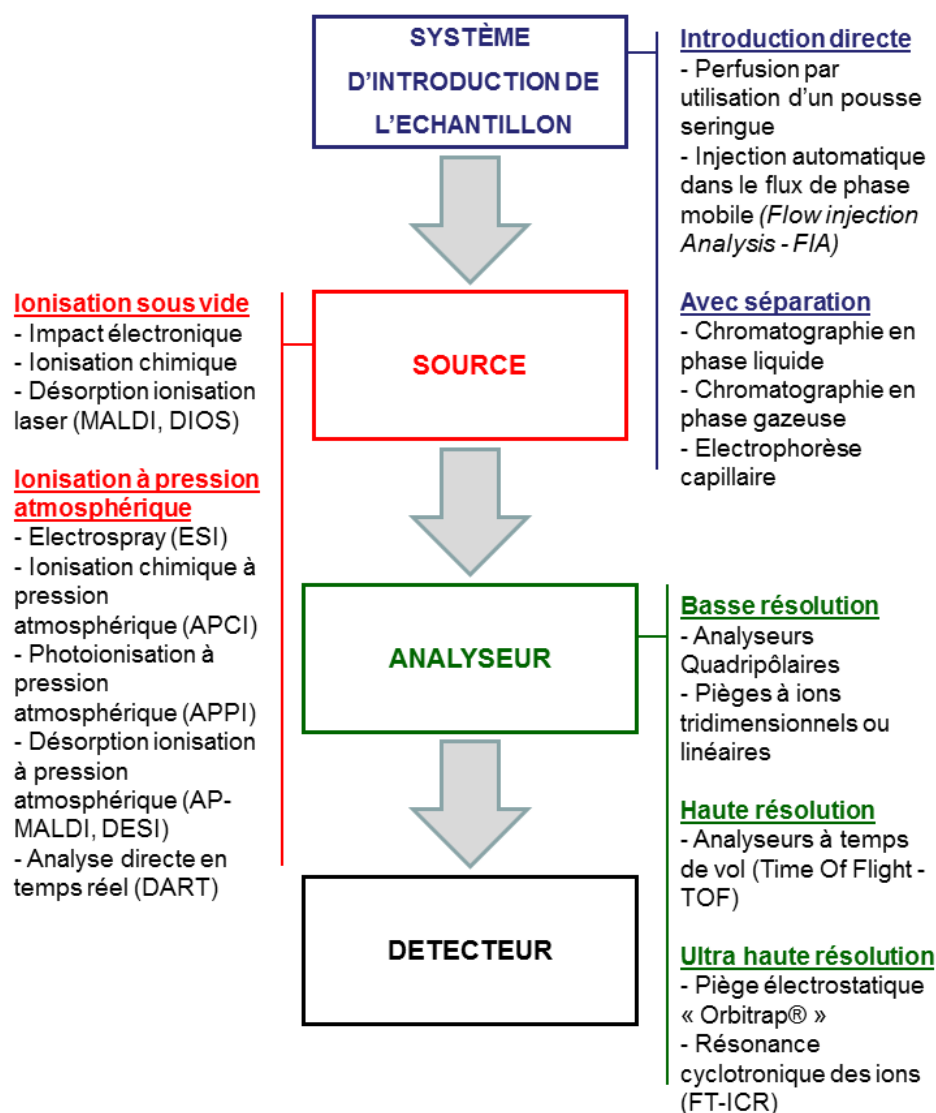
SYSTÈME D'INTRODUCTION DE L'ECHANTILLON

Introduction directe
- Perfusion par utilisation d'un pousse seringue
- Injection automatique dans le flux de phase mobile (Flow injection Analysis - FIA)

Avec séparation
- Chromatographie en phase liquide
- Chromatographie en phase gazeuse
- Electrophorèse capillaire

Ionisation sous vide
- Impact électronique
- Ionisation chimique
- Désorption ionisation laser (MALDI, DIOS)

Ionisation à pression atmosphérique
- Electrospray (ESI)
- Ionisation chimique à pression atmosphérique (APCI)
- Photoionisation à pression atmosphérique (APPI)
- Désorption ionisation à pression atmosphérique (AP-MALDI, DESI)
- Analyse directe en temps réel (DART)

SOURCE

ANALYSEUR

Basse résolution
- Analyseurs Quadripôlaires
- Pièges à ions tridimensionnels ou linéaires

Haute résolution
- Analyseurs à temps de vol (Time Of Flight - TOF)

Ultra haute résolution
- Piège électrostatique « Orbitrap® »
- Résonance cyclotronique des ions (FT-ICR)

DETECTEUR